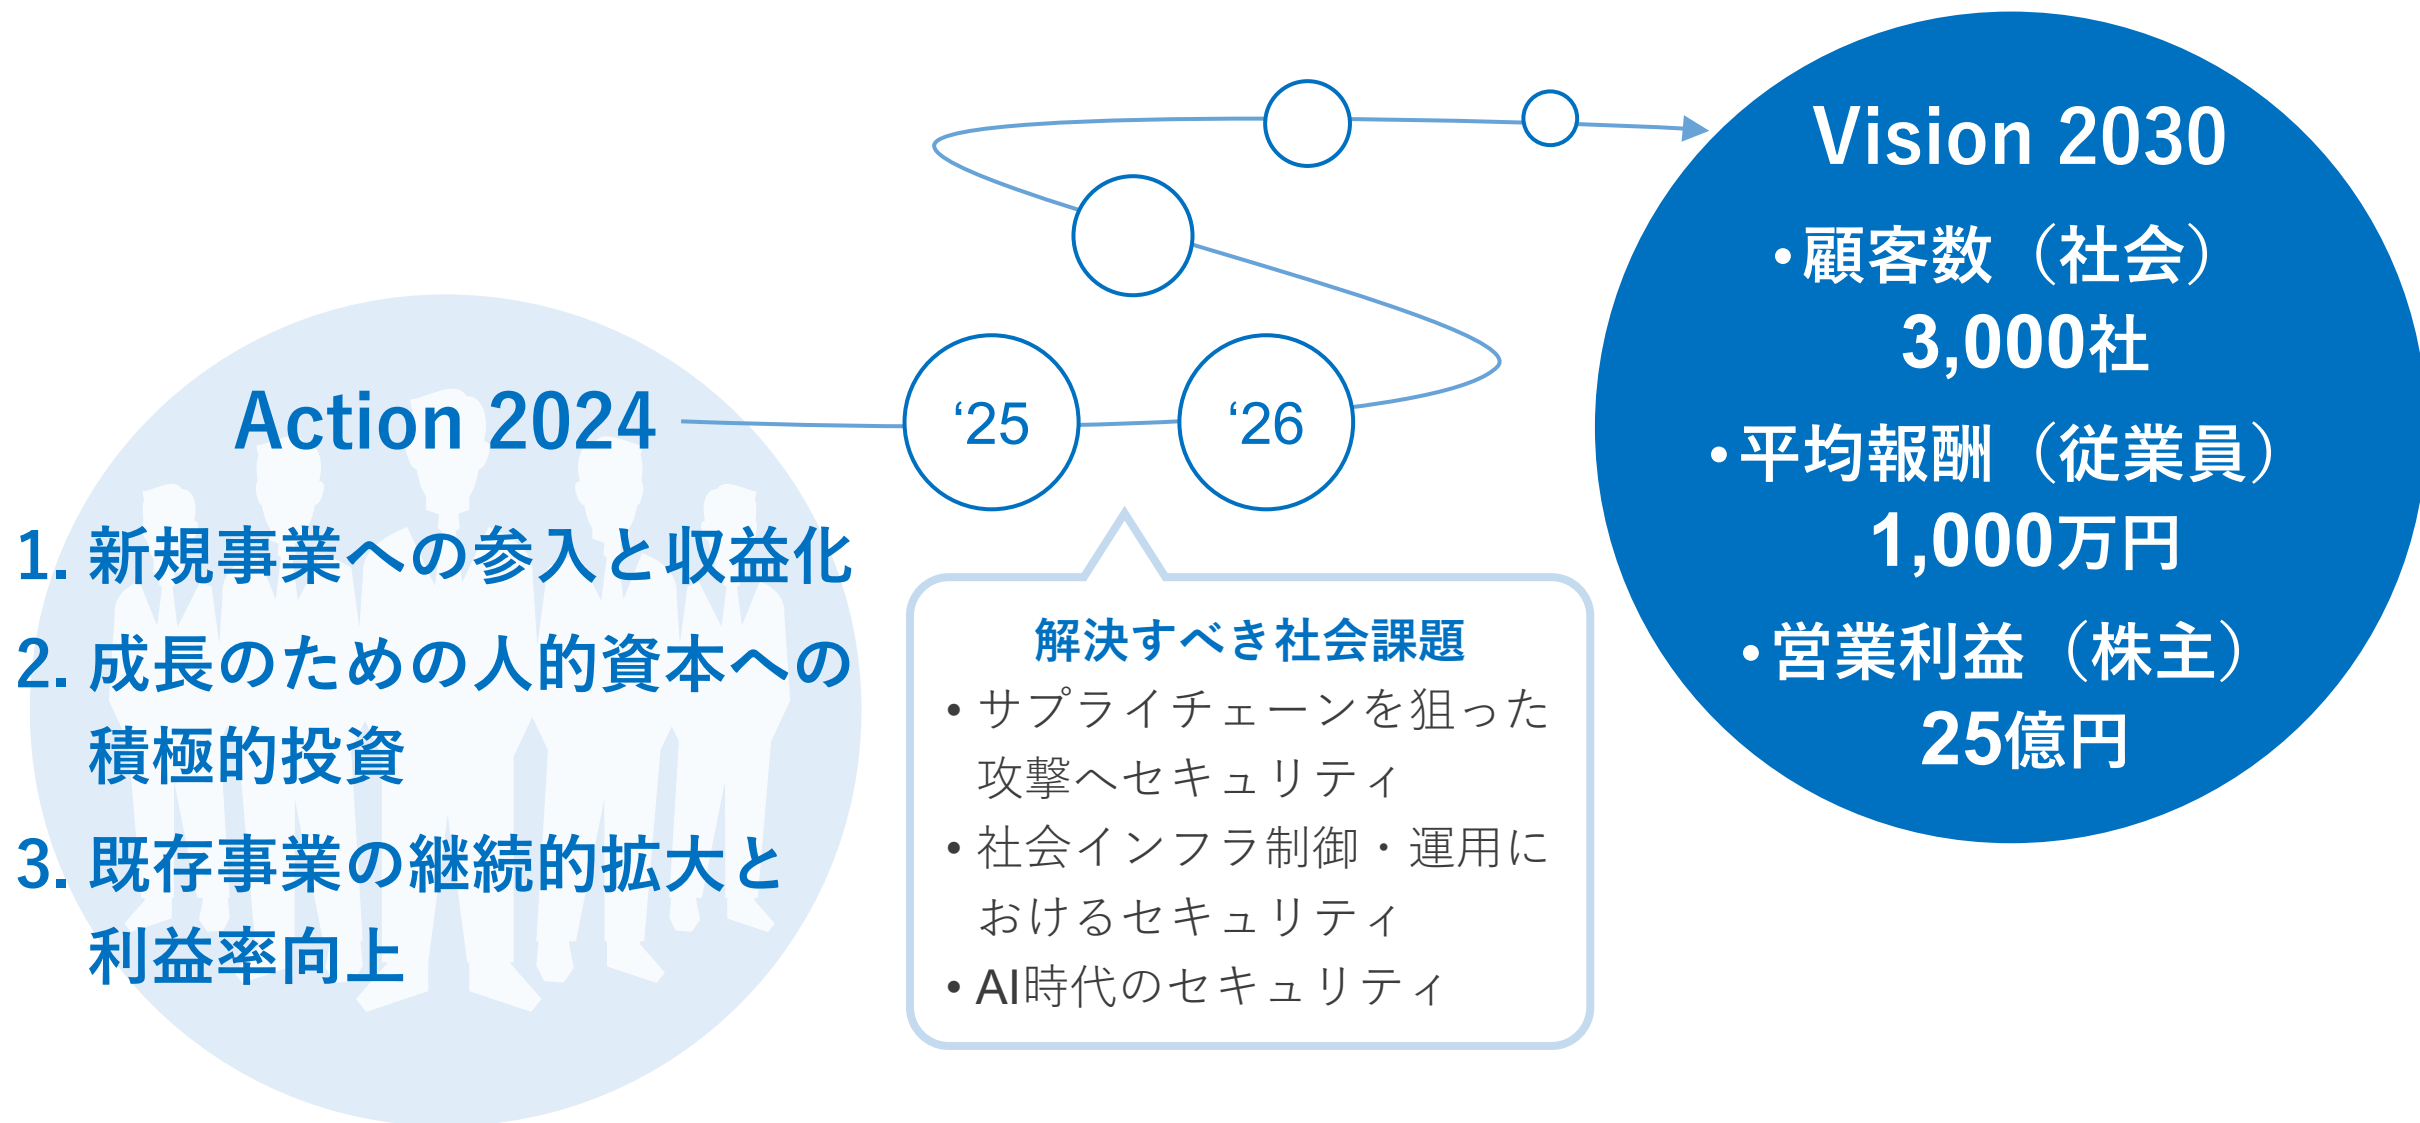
Action 2024

1. 新規事業への参入と収益化

2. 成長のための人的資本への積極的投資

3. 既存事業の継続的拡大と利益率向上

‘25

‘26

解決すべき社会課題

• サプライチェーンを狙った攻撃へセキュリティ

• 社会インフラ制御・運用におけるセキュリティ

• AI時代のセキュリティ

Vision 2030

• 顧客数（社会）
3,000社

• 平均報酬（従業員）
1,000万円

• 営業利益（株主）
25億円